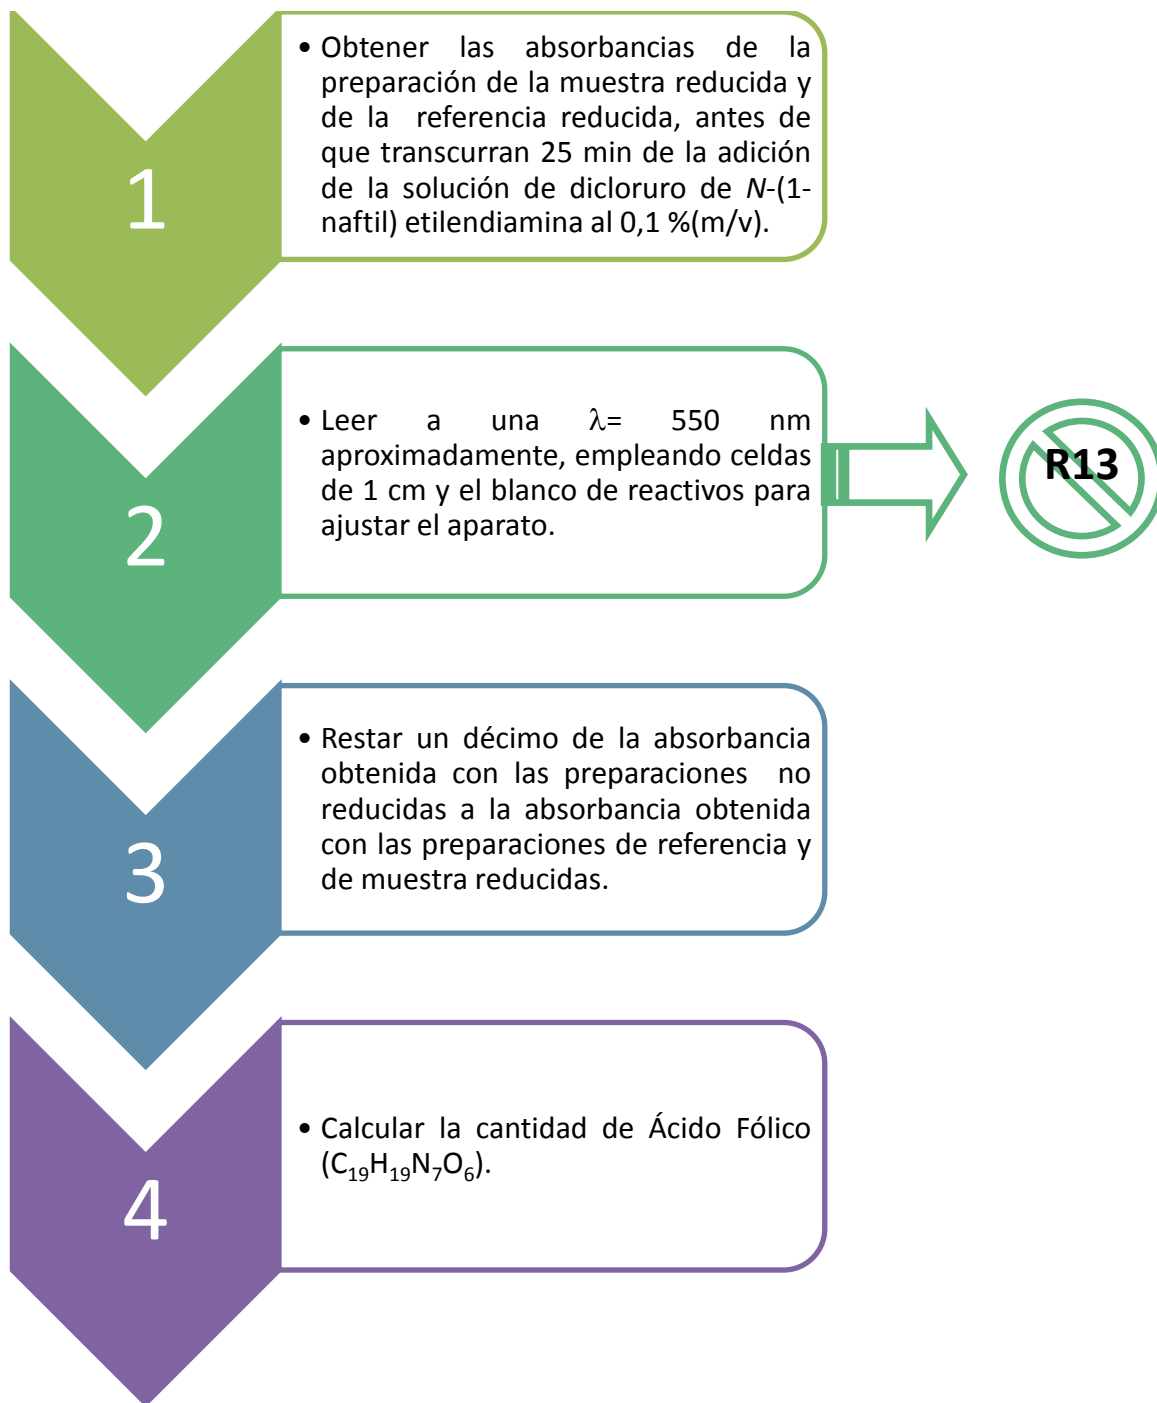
1

• Obtener las absorbancias de la preparación de la muestra reducida y de la referencia reducida, antes de que transcurran 25 min de la adición de la solución de dicloruro de *N*-(1-naftil) etilendiamina al 0,1 %(m/v).

2

• Leer a una $\lambda$= 550 nm aproximadamente, empleando celdas de 1 cm y el blanco de reactivos para ajustar el aparato.

R13

3

• Restar un décimo de la absorbancia obtenida con las preparaciones no reducidas a la absorbancia obtenida con las preparaciones de referencia y de muestra reducidas.

4

• Calcular la cantidad de Ácido Fólico ($C_{19}H_{19}N_7O_6$).